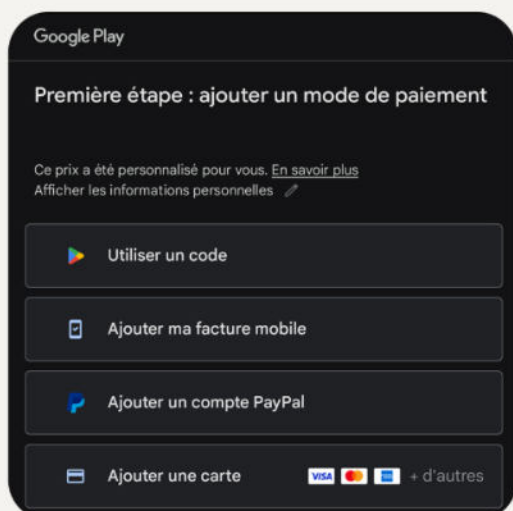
Google Play

Première étape : ajouter un mode de paiement

Ce prix a été personnalisé pour vous. En savoir plus
Afficher les informations personnelles

Utiliser un code

Ajouter ma facture mobile

Ajouter un compte PayPal

Ajouter une carte VISA + d'autres